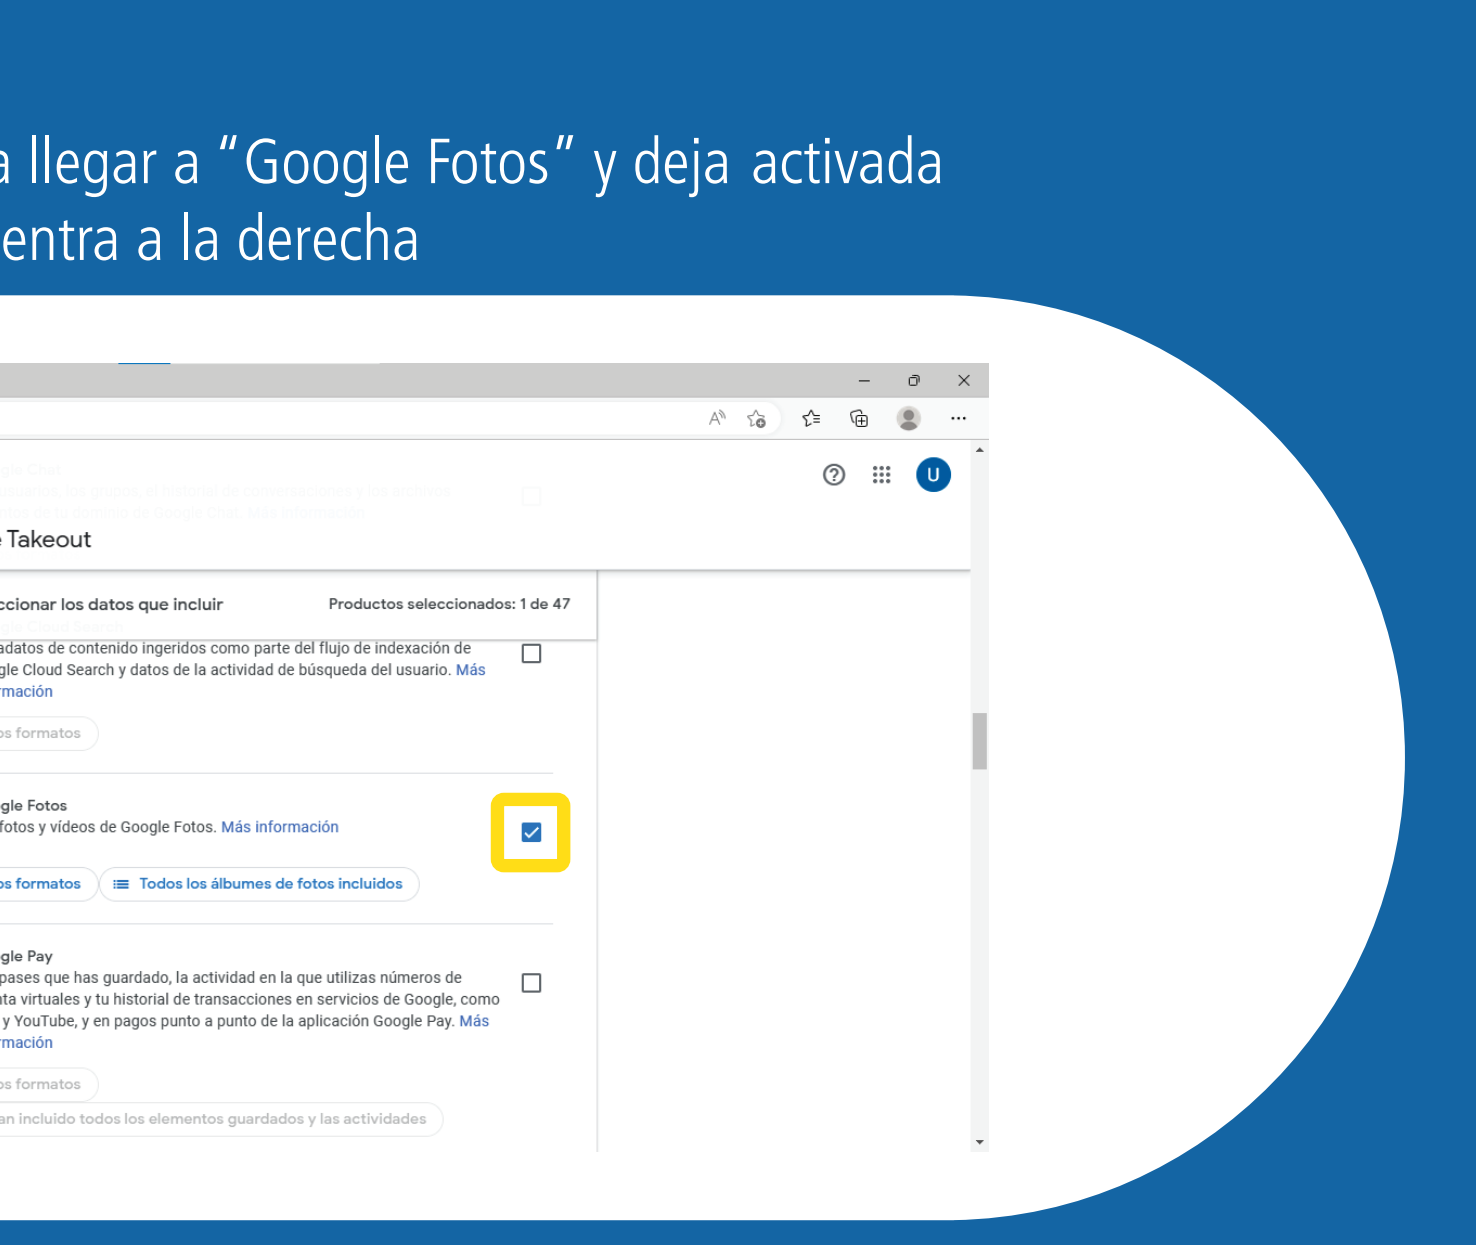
a llegar a "Google Fotos" y deja activada
entra a la derecha

U

e Takeout

ccionar los datos que incluir

Productos seleccionados: 1 de 47

adatos de contenido ingeridos como parte del flujo de indexación de gle Cloud Search y datos de la actividad de búsqueda del usuario. Más rmación

os formatos

gle Fotos
fotos y vídeos de Google Fotos. Más información

os formatos

Todos los álbumes de fotos incluidos

gle Pay
pases que has guardado, la actividad en la que utilizas números de nta virtuales y tu historial de transacciones en servicios de Google, como y YouTube, y en pagos punto a punto de la aplicación Google Pay. Más rmación

os formatos

an incluido todos los elementos guardados y las actividades